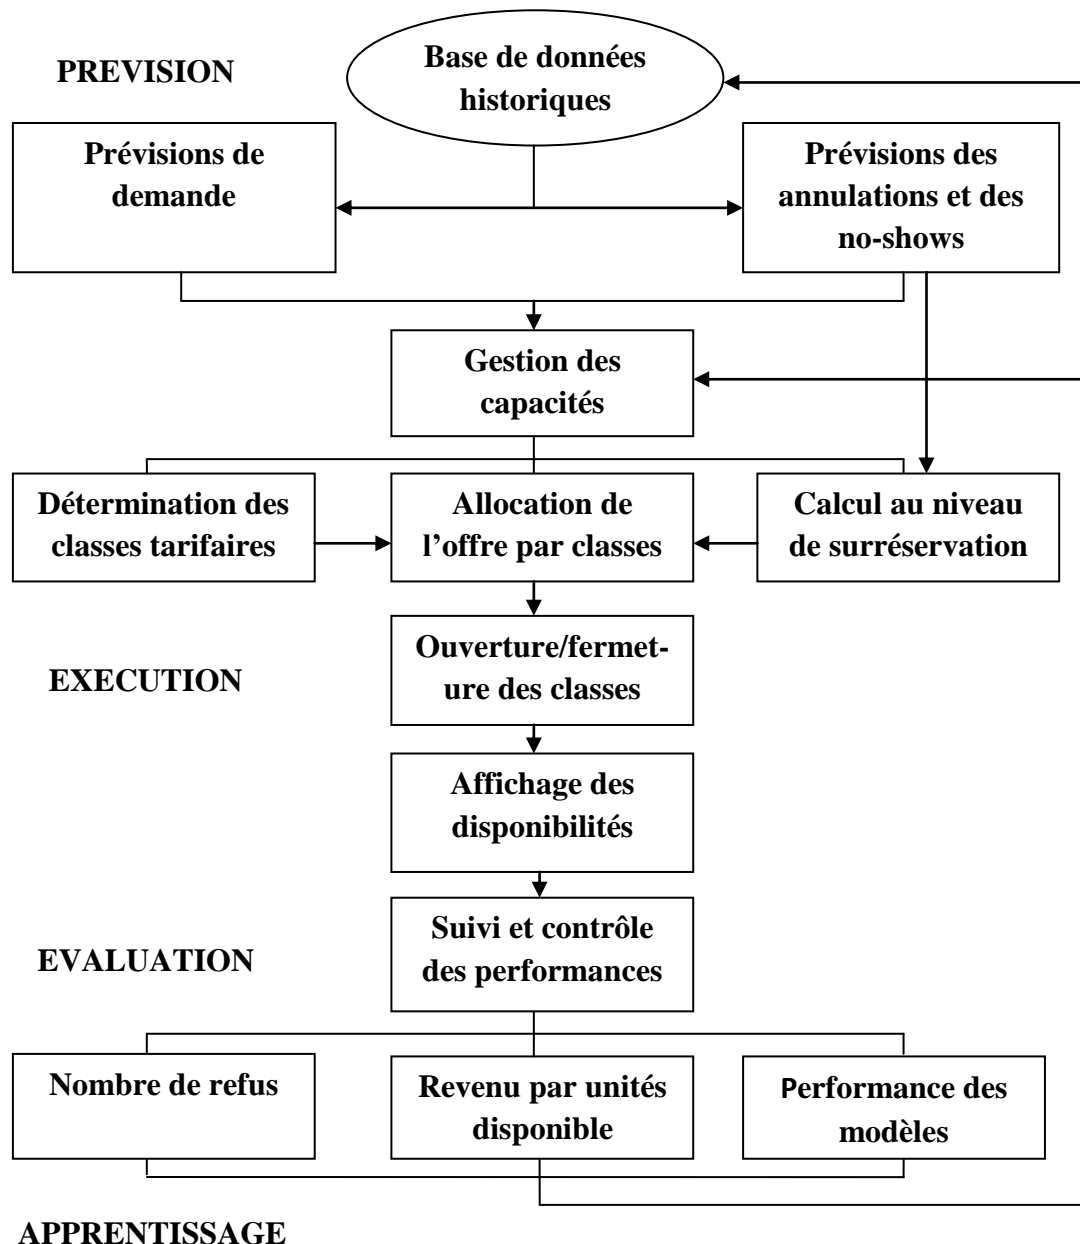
PREVISION

Base de données historiques

Prévisions de demande

Prévisions des annulations et des no-shows

Gestion des capacités

Détermination des classes tarifaires

Allocation de l’offre par classes

Calcul au niveau de surréservation

EXECUTION

Ouverture/fermeture des classes

Affichage des disponibilités

EVALUATION

Suivi et contrôle des performances

Nombre de refus

Revenu par unités disponible

Performance des modèles

APPRENTISSAGE